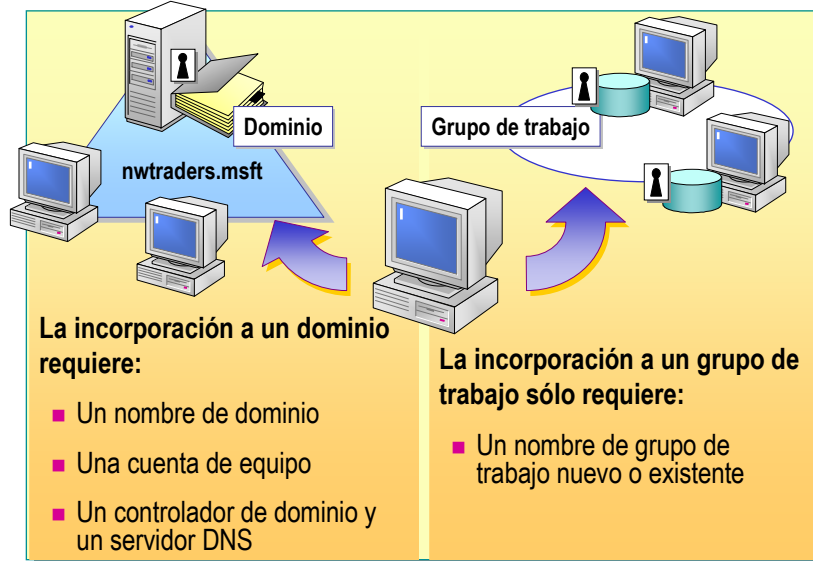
Dominio

nwtraders.msft

Grupo de trabajo

La incorporación a un dominio requiere:

- Un nombre de dominio
- Una cuenta de equipo
- Un controlador de dominio y un servidor DNS

La incorporación a un grupo de trabajo sólo requiere:

- Un nombre de grupo de trabajo nuevo o existente